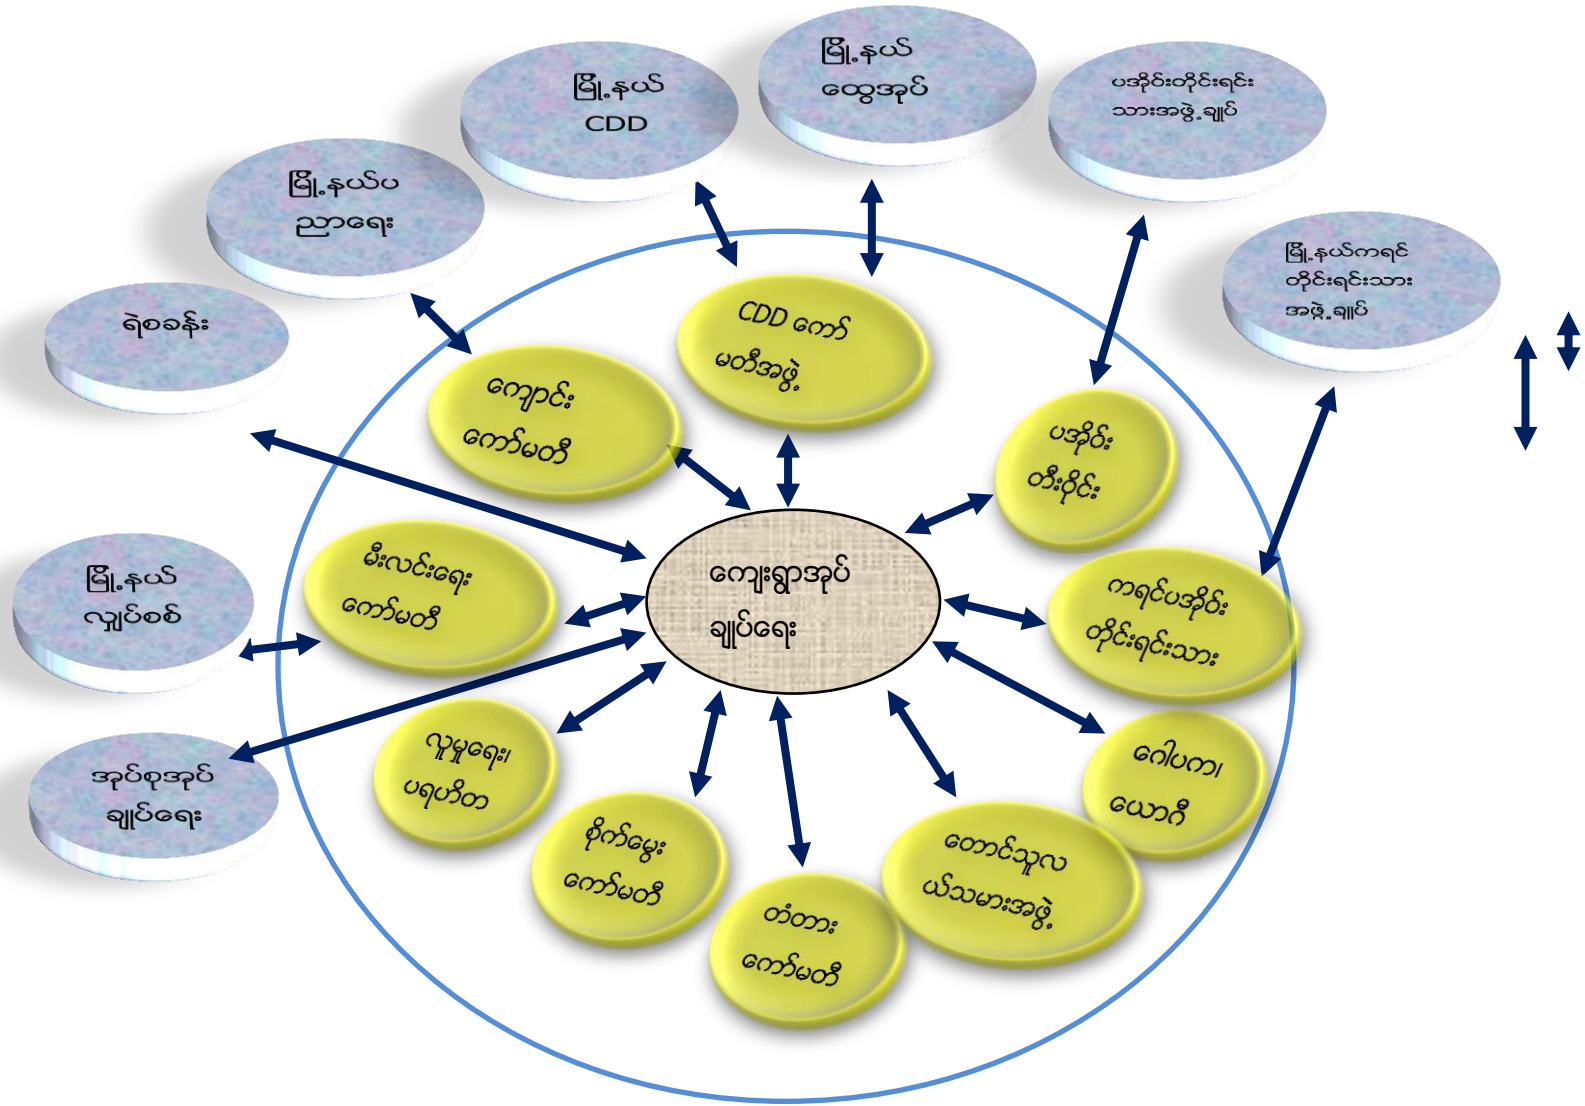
မြို့နယ် CDD

မြို့နယ် ထွေအုပ်

ပအိုဝ်းတိုင်းရင်း သားအဖွဲ့ချုပ်

မြို့နယ်ပ ညာရေး

မြို့နယ်ကရင် တိုင်းရင်းသား အဖွဲ့ချုပ်

ရဲစခန်း

CDD ကော် မတီအဖွဲ့

ကျောင်း ကော်မတီ

ပအိုဝ်း တိုင်း

မြို့နယ် လျှပ်စစ်

မီးလင်းရေး ကော်မတီ

ကျေးရွာအုပ် ချုပ်ရေး

ကရင်ပအိုဝ်း တိုင်းရင်းသား

အုပ်စုအုပ် ချုပ်ရေး

လူမှုရေး၊ ပရဟိတ

ဂေါပက၊ ယောဂီ

စိုက်မွေး ကော်မတီ

တောင်သူလ ယ်သမားအဖွဲ့

တံတား ကော်မတီ